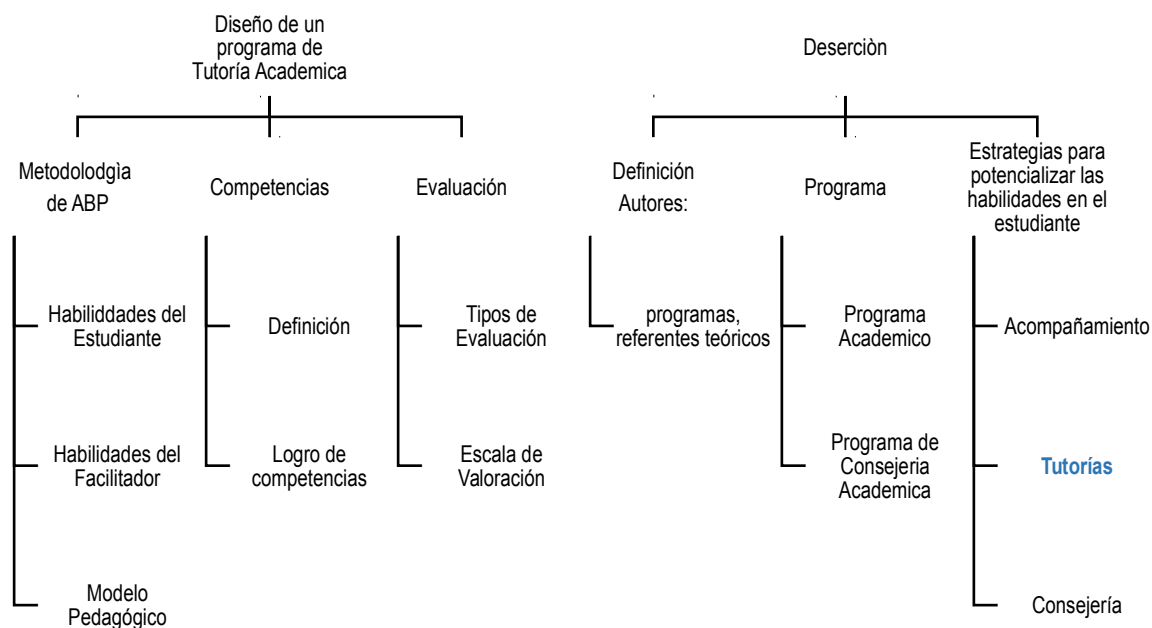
Diseño de un programa de Tutoría Academica

Metodolodgìa de ABP

Habilidddades del Estudiante

Habilidades del Facilitador

Modelo Pedagógico

Competencias

Definición

Logro de competencias

Evaluación

Tipos de Evaluación

Escala de Valoración

Deserciòn

Definición Autores:

programas, referentes teóricos

Programa

Programa Academico

Programa de Consejeria Academica

Estrategias para potencializar las habilidades en el estudiante

Acompañamiento

Tutorías

Consejería